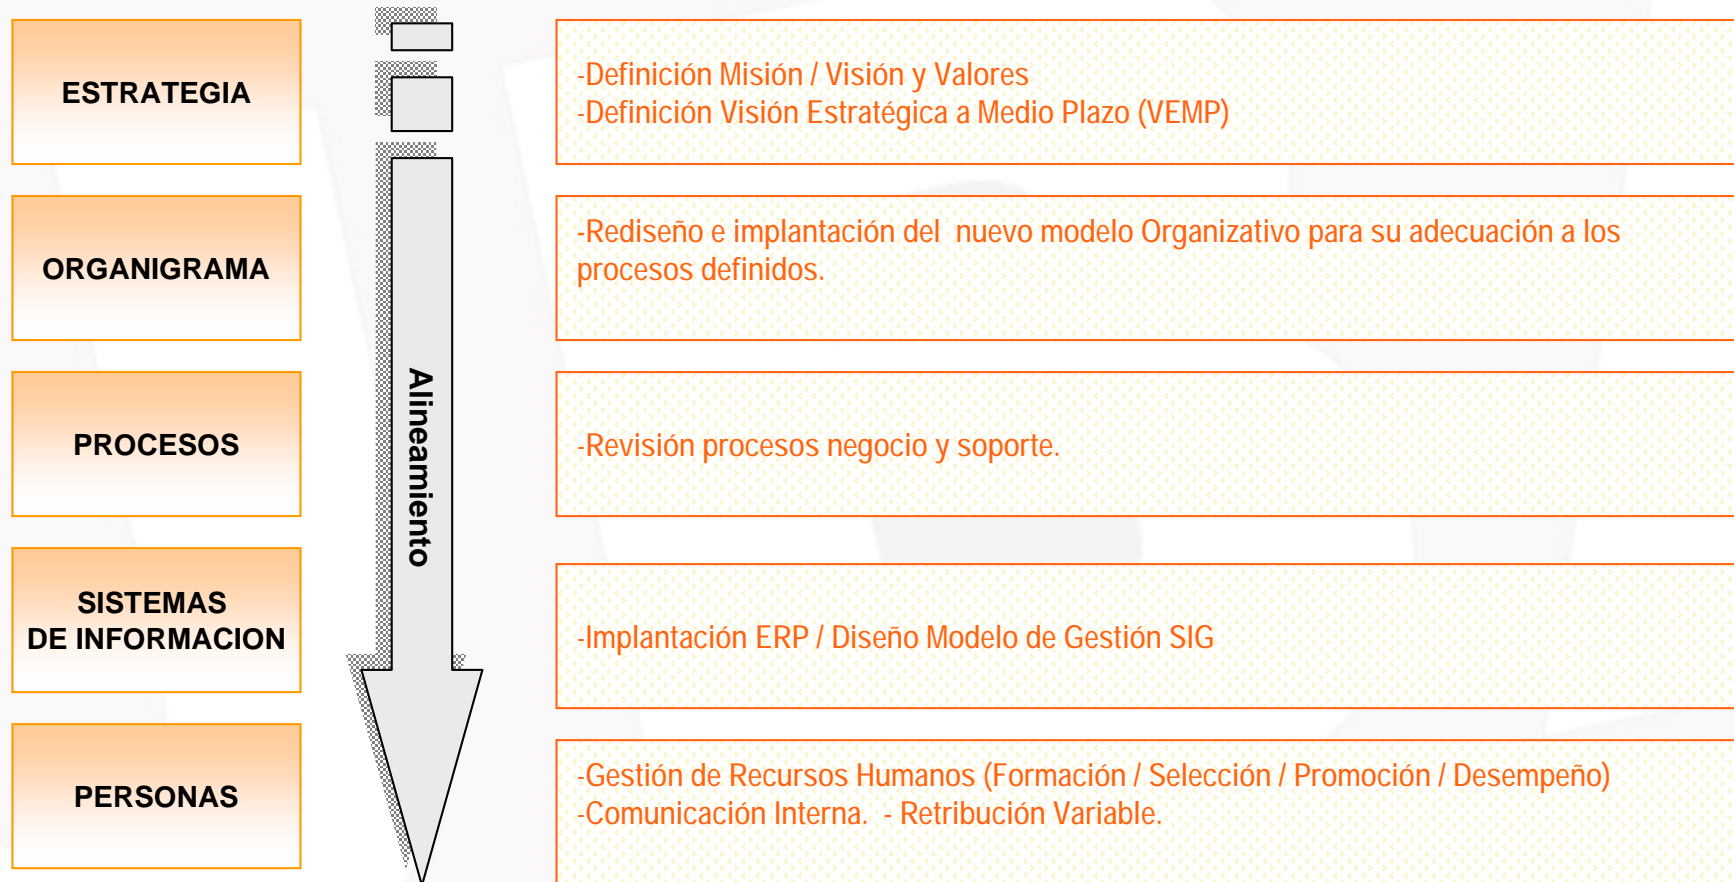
ESTRATEGIA

-Definición Misión / Visión y Valores
-Definición Visión Estratégica a Medio Plazo (VEMP)

ORGANIGRAMA

-Rediseño e implantación del nuevo modelo Organizativo para su adecuación a los procesos definidos.

PROCESOS

-Revisión procesos negocio y soporte.

SISTEMAS DE INFORMACION

-Implantación ERP / Diseño Modelo de Gestión SIG

PERSONAS

-Gestión de Recursos Humanos (Formación / Selección / Promoción / Desempeño)
-Comunicación Interna. - Retribución Variable.

Alineamiento